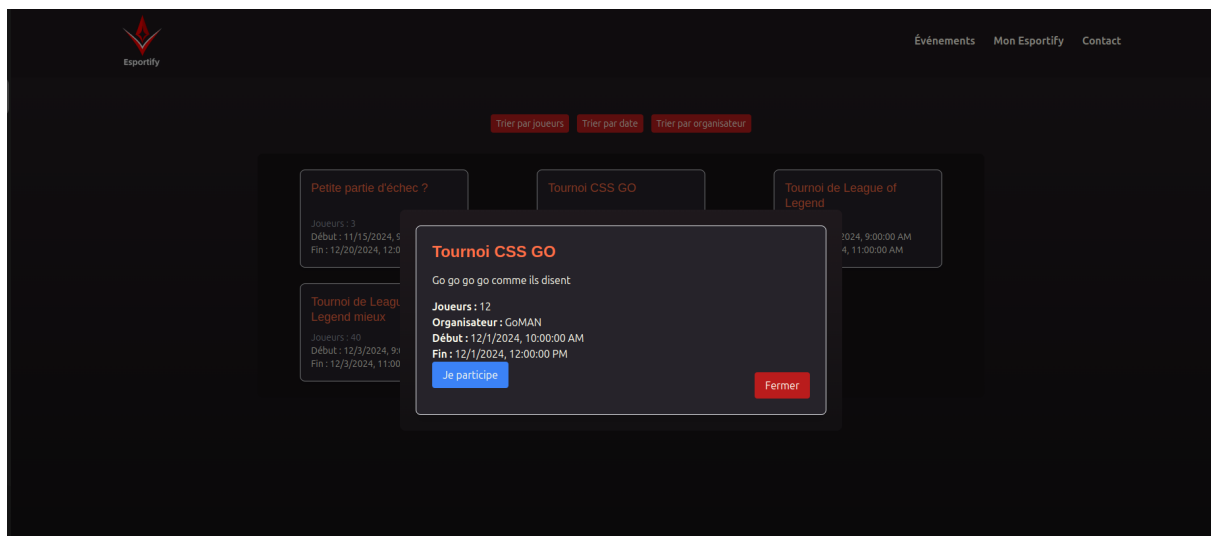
Esportify

Événements Mon Esportify Contact

Trier par joueurs Trier par date Trier par organisateur

Petite partie d'échec ?

Joueurs : 3
Début : 11/15/2024, 9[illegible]
Fin : 12/20/2024, 12:0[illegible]

Tournoi CSS GO

Tournoi de League of Legend

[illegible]2024, 9:00:00 AM
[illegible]4, 11:00:00 AM

Tournoi de Leagu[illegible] Legend mieux

Joueurs : 40
Début : 12/3/2024, 9:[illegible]
Fin : 12/3/2024, 11:0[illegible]

Tournoi CSS GO

Go go go go comme ils disent

Joueurs : 12
Organisateur : GoMAN
Début : 12/1/2024, 10:00:00 AM
Fin : 12/1/2024, 12:00:00 PM

Je participe

Fermer